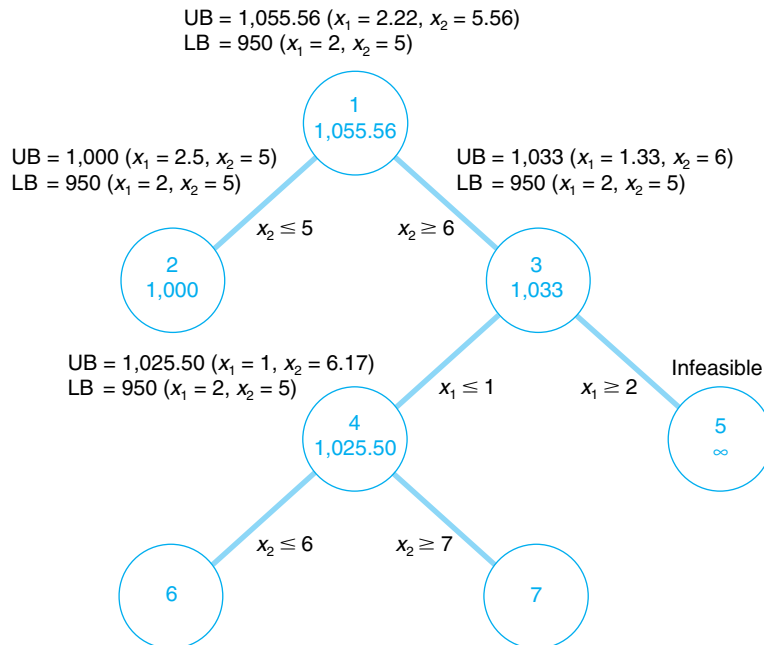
UB = 1,055.56 ($x_1$ = 2.22, $x_2$ = 5.56)
LB = 950 ($x_1$ = 2, $x_2$ = 5)

1
1,055.56

UB = 1,000 ($x_1$ = 2.5, $x_2$ = 5)
LB = 950 ($x_1$ = 2, $x_2$ = 5)

UB = 1,033 ($x_1$ = 1.33, $x_2$ = 6)
LB = 950 ($x_1$ = 2, $x_2$ = 5)

$x_2 \leq 5$

$x_2 \geq 6$

2
1,000

3
1,033

UB = 1,025.50 ($x_1$ = 1, $x_2$ = 6.17)
LB = 950 ($x_1$ = 2, $x_2$ = 5)

$x_1 \leq 1$

$x_1 \geq 2$

Infeasible

4
1,025.50

5
$\infty$

$x_2 \leq 6$

$x_2 \geq 7$

6

7